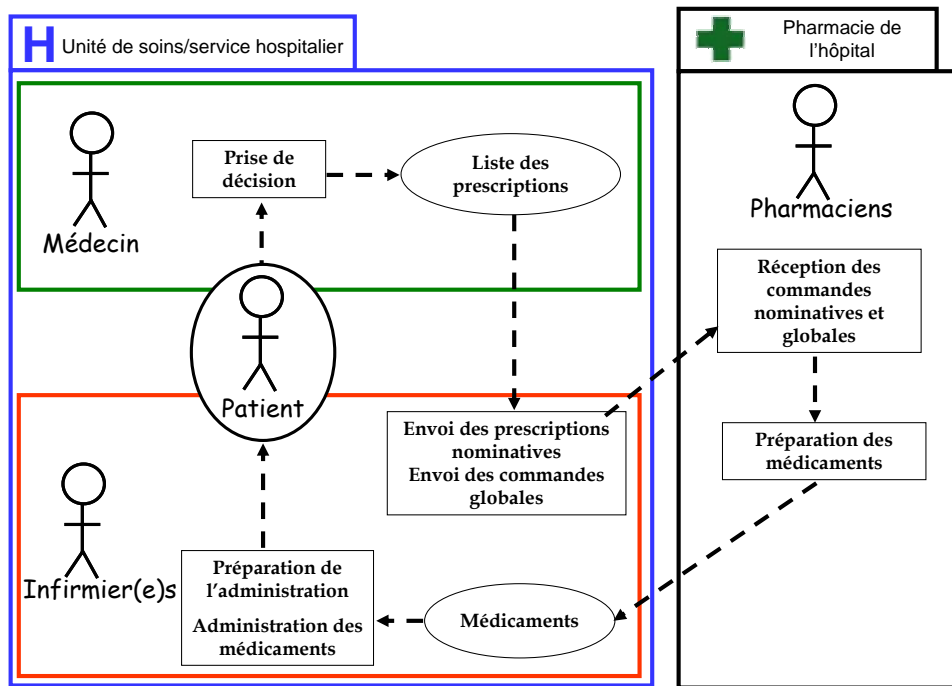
H Unité de soins/service hospitalier

Pharmacie de l'hôpital

Médecin

Prise de décision

Liste des prescriptions

Patient

Pharmaciens

Réception des commandes nominatives et globales

Préparation des médicaments

Envoi des prescriptions nominatives
Envoi des commandes globales

Infirmier(e)s

Préparation de l'administration

Administration des médicaments

Médicaments